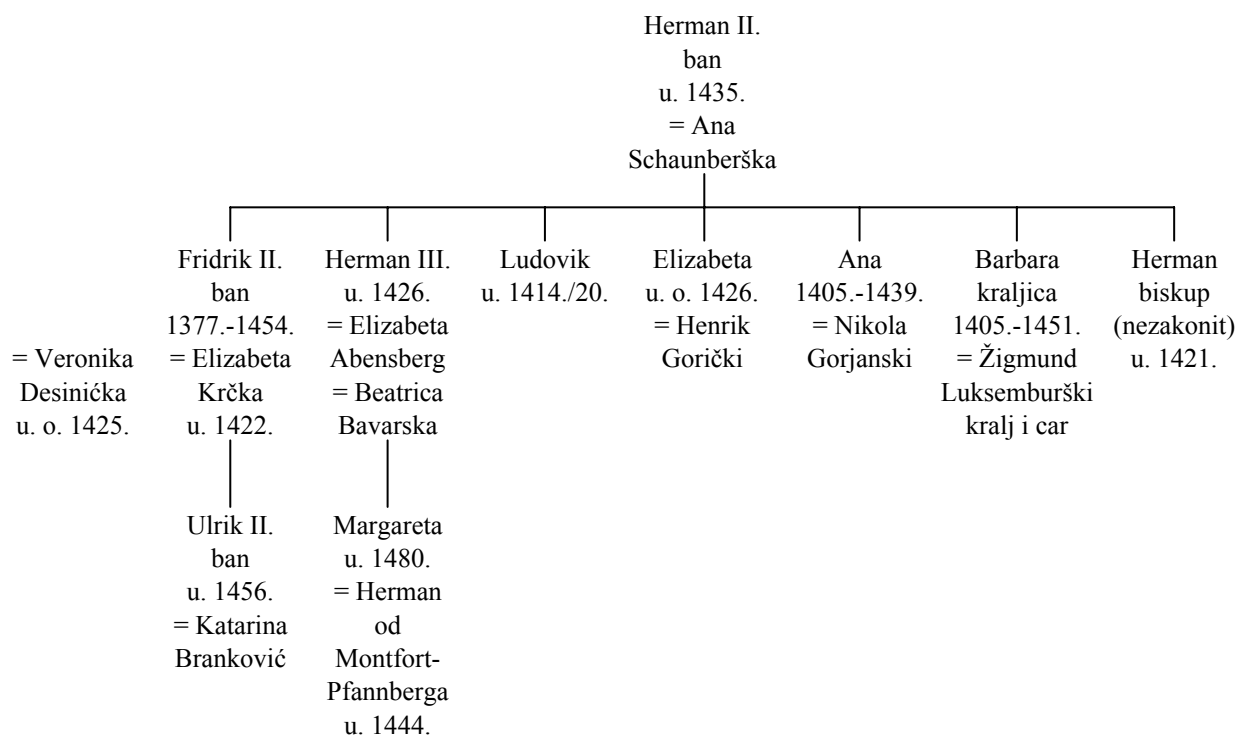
Herman II.
ban
u. 1435.
= Ana
Schaunberška

= Veronika
Desinićka
u. o. 1425.

Fridrik II.
ban
1377.-1454.
= Elizabeta
Krčka
u. 1422.

Ulrik II.
ban
u. 1456.
= Katarina
Branković

Herman III.
u. 1426.
= Elizabeta
Abensberg
= Beatrica
Bavarska

Margareta
u. 1480.
= Herman
od
Montfort-Pfannberga
u. 1444.

Ludovik
u. 1414./20.

Elizabeta
u. o. 1426.
= Henrik
Gorički

Ana
1405.-1439.
= Nikola
Gorjanski

Barbara
kraljica
1405.-1451.
= Žigmund
Luksemburški
kralj i car

Herman
biskup
(nezakonit)
u. 1421.